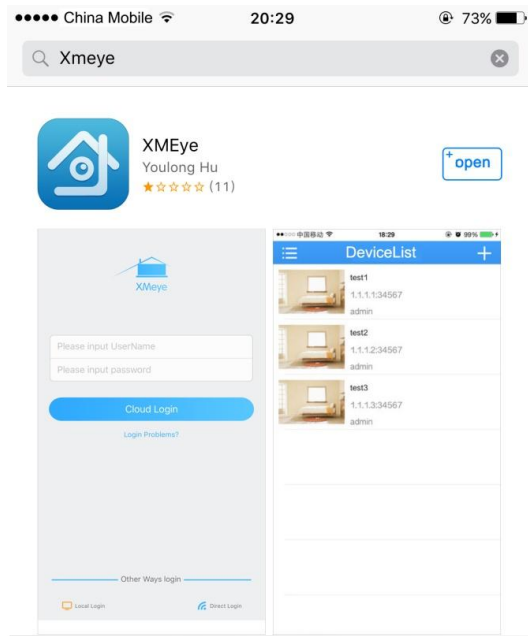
●●●●● China Mobile 20:29 73%

Xmeye

XMEye
Youlong Hu
★☆☆☆☆ (11)

open

XMeye

Please input UserName
Please input password

Cloud Login

Login Problems?

Other Ways login

Local Login
Direct Login

●●○○○ 中国移动 18:29 99%

DeviceList

test1
1.1.1.1:34567
admin

test2
1.1.1.2:34567
admin

test3
1.1.1.3:34567
admin